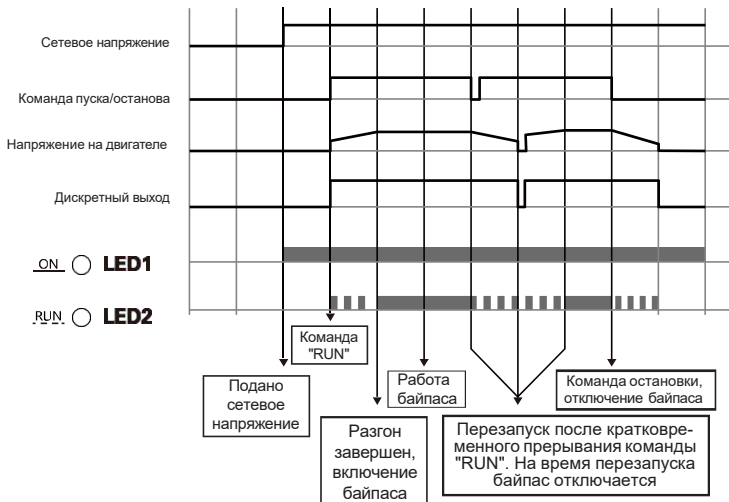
Сетевое напряжение

Команда пуска/останова

Напряжение на двигателе

Дискретный выход

ON LED1

RUN LED2

Команда "RUN"

Работа байпаса

Команда остановки, отключение байпаса

Подано сетевое напряжение

Разгон завершен, включение байпаса

Перезапуск после кратковременного прерывания команды "RUN". На время перезапуска байпас отключается